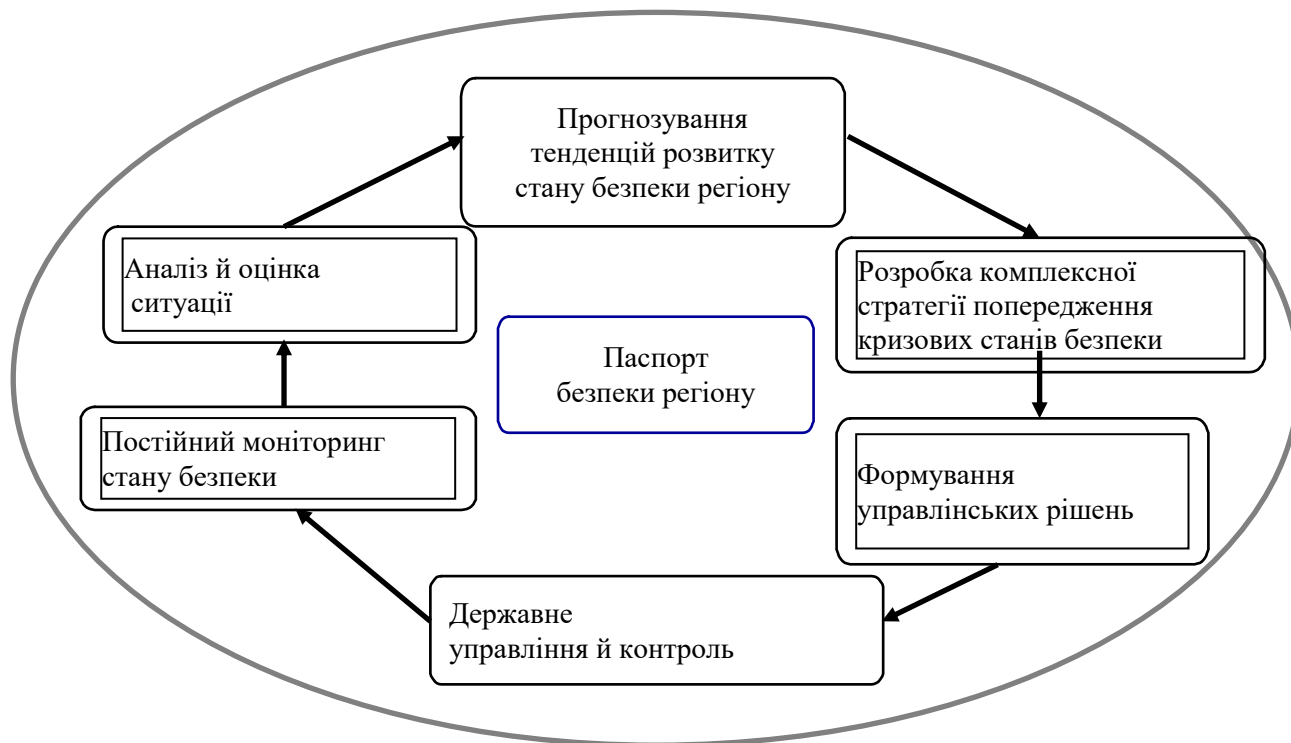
Прогнозування тенденцій розвитку стану безпеки регіону

Розробка комплексної стратегії попередження кризових станів безпеки

Формування управлінських рішень

Державне управління й контроль

Постійний моніторинг стану безпеки

Аналіз й оцінка ситуації

Паспорт безпеки регіону